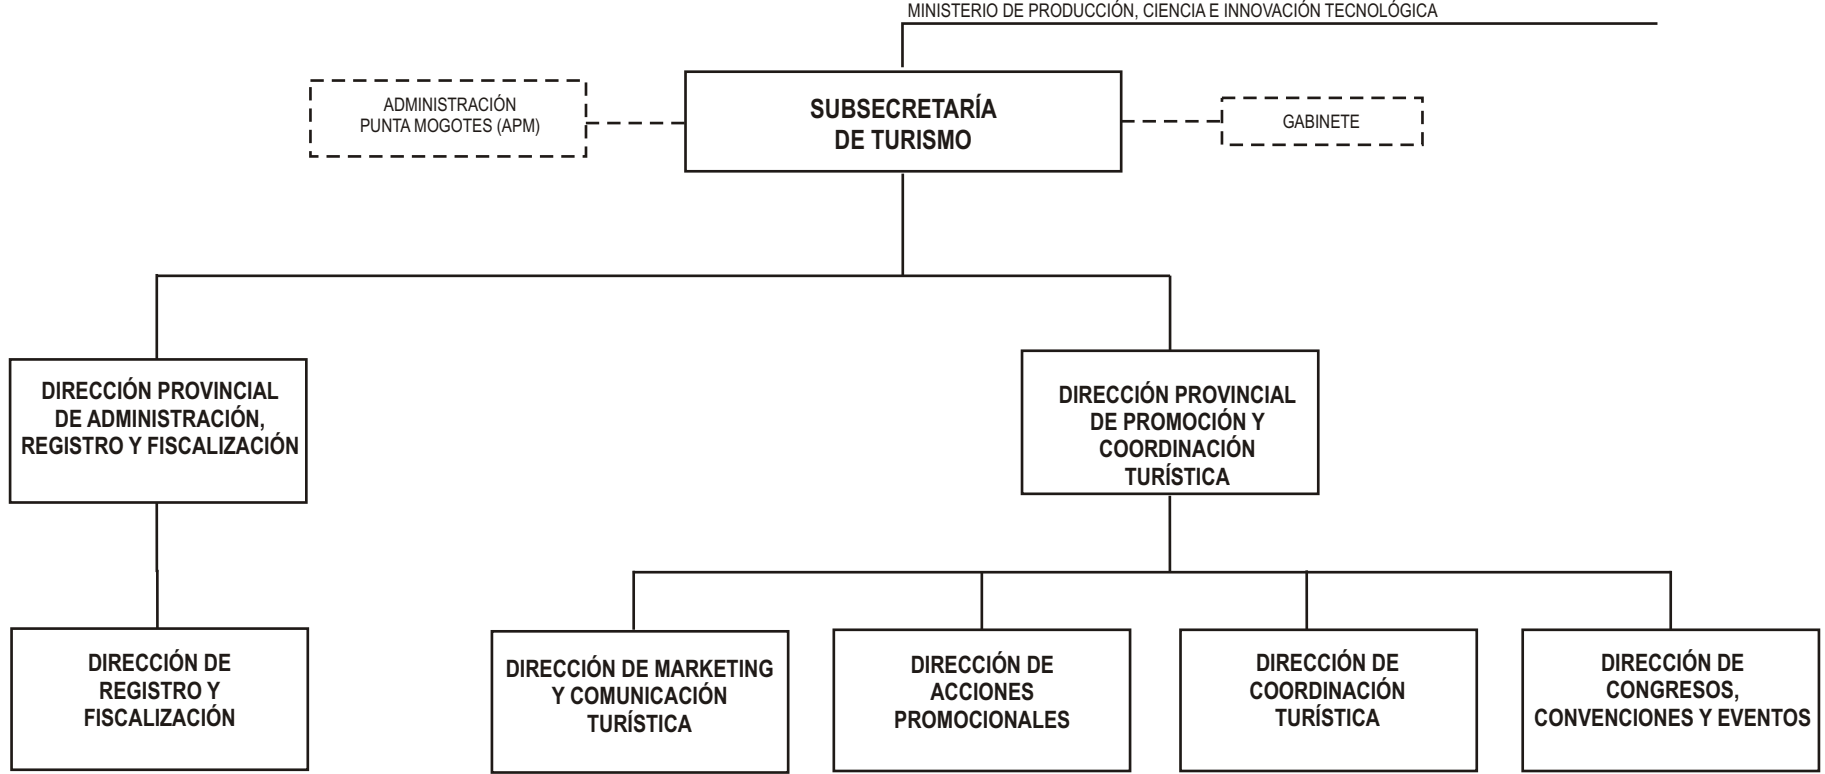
MINISTERIO DE PRODUCCIÓN, CIENCIA E INNOVACIÓN TECNOLÓGICA

ADMINISTRACIÓN PUNTA MOGOTES (APM)

SUBSECRETARÍA DE TURISMO

GABINETE

DIRECCIÓN PROVINCIAL DE ADMINISTRACIÓN, REGISTRO Y FISCALIZACIÓN

DIRECCIÓN PROVINCIAL DE PROMOCIÓN Y COORDINACIÓN TURÍSTICA

DIRECCIÓN DE REGISTRO Y FISCALIZACIÓN

DIRECCIÓN DE MARKETING Y COMUNICACIÓN TURÍSTICA

DIRECCIÓN DE ACCIONES PROMOCIONALES

DIRECCIÓN DE COORDINACIÓN TURÍSTICA

DIRECCIÓN DE CONGRESOS, CONVENCIONES Y EVENTOS